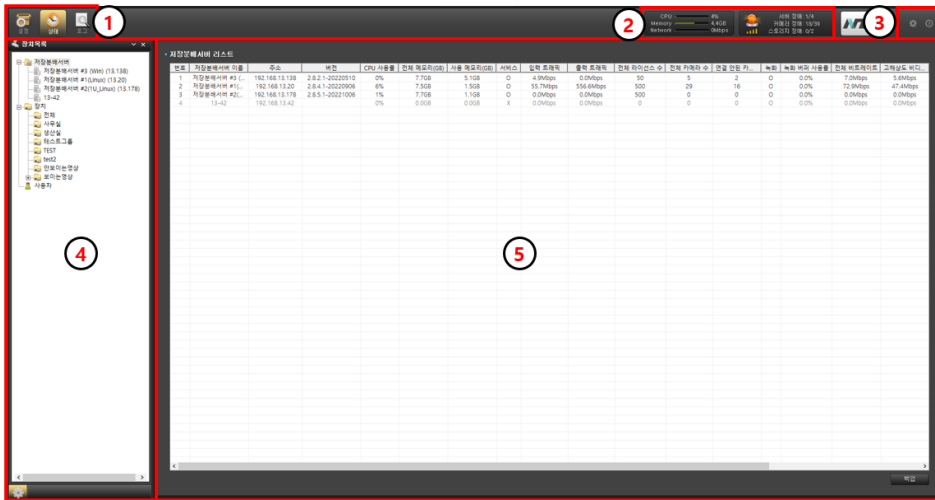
설정 상태 로그

1

CPU 4%
Memory 4.4GB
Network 0Mbps

2

서버 장애 1/4
카메라 장애 19/39
스토리지 장애 0/2

3

장치목록

저장분배서버
저장분배서버 #3 (Win) (13.138)
저장분배서버 #1(Linux) (13.20)
저장분배서버 #2(10_Linux) (13.178)
13-42
장치
전체
사무실
생산실
테스트그룹
TEST
test2
안보이는영상
보이는영상
사용자

4

저장분배서버 리스트

| 번호 | 저장분배서버 이름 | 주소 | 버전 | CPU 사용률 | 전체 메모리(GB) | 사용 메모리(GB) | 서비스 | 입력 트래픽 | 출력 트래픽 | 전체 라이선스 수 | 전체 카메라 수 | 연결 안된 카... | 녹화 | 녹화 버퍼 사용률 | 전체 비트레이트 | 고해상도 비디... |
|---|---|---|---|---|---|---|---|---|---|---|---|---|---|---|---|---|
| 1 | 저장분배서버 #3 (... | 192.168.13.138 | 2.8.2.1-20220510 | 0% | 7.7GB | 5.1GB | O | 4.9Mbps | 0.0Mbps | 50 | 5 | 2 | O | 0.0% | 7.0Mbps | 5.6Mbps |
| 2 | 저장분배서버 #1(... | 192.168.13.20 | 2.8.4.1-20220906 | 6% | 7.5GB | 1.5GB | O | 55.7Mbps | 556.6Mbps | 500 | 29 | 16 | O | 0.0% | 72.9Mbps | 47.4Mbps |
| 3 | 저장분배서버 #2(... | 192.168.13.178 | 2.8.5.1-20221006 | 1% | 7.7GB | 1.1GB | O | 0.0Mbps | 0.0Mbps | 500 | 0 | 0 | O | 0.0% | 0.0Mbps | 0.0Mbps |
| 4 | 13-42 | 192.168.13.42 | | 0% | 0.0GB | 0.0GB | X | 0.0Mbps | 0.0Mbps | 0 | 0 | 0 | O | 0.0% | 0.0Mbps | 0.0Mbps |

5

백업